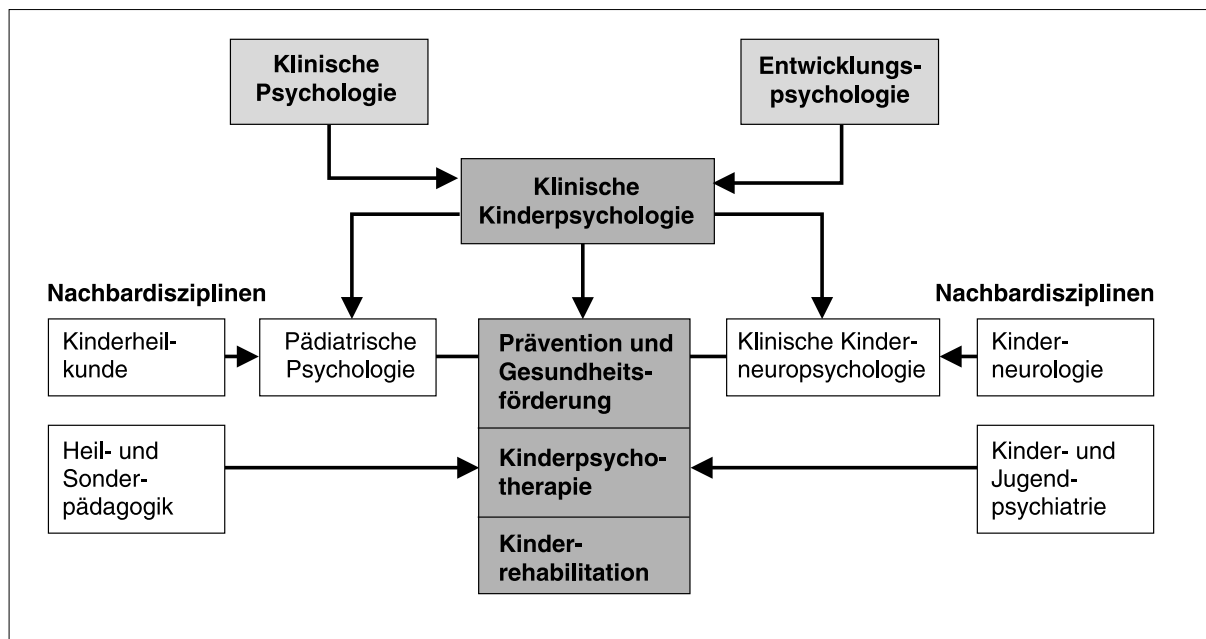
Klinische Psychologie

Entwicklungspsychologie

Klinische Kinderpsychologie

Nachbardisziplinen

Nachbardisziplinen

Kinderheilkunde

Pädiatrische Psychologie

Prävention und Gesundheitsförderung

Klinische Kinderneuropsychologie

Kinderneurologie

Heil- und Sonderpädagogik

Kinderpsychotherapie

Kinder- und Jugendpsychiatrie

Kinderrehabilitation